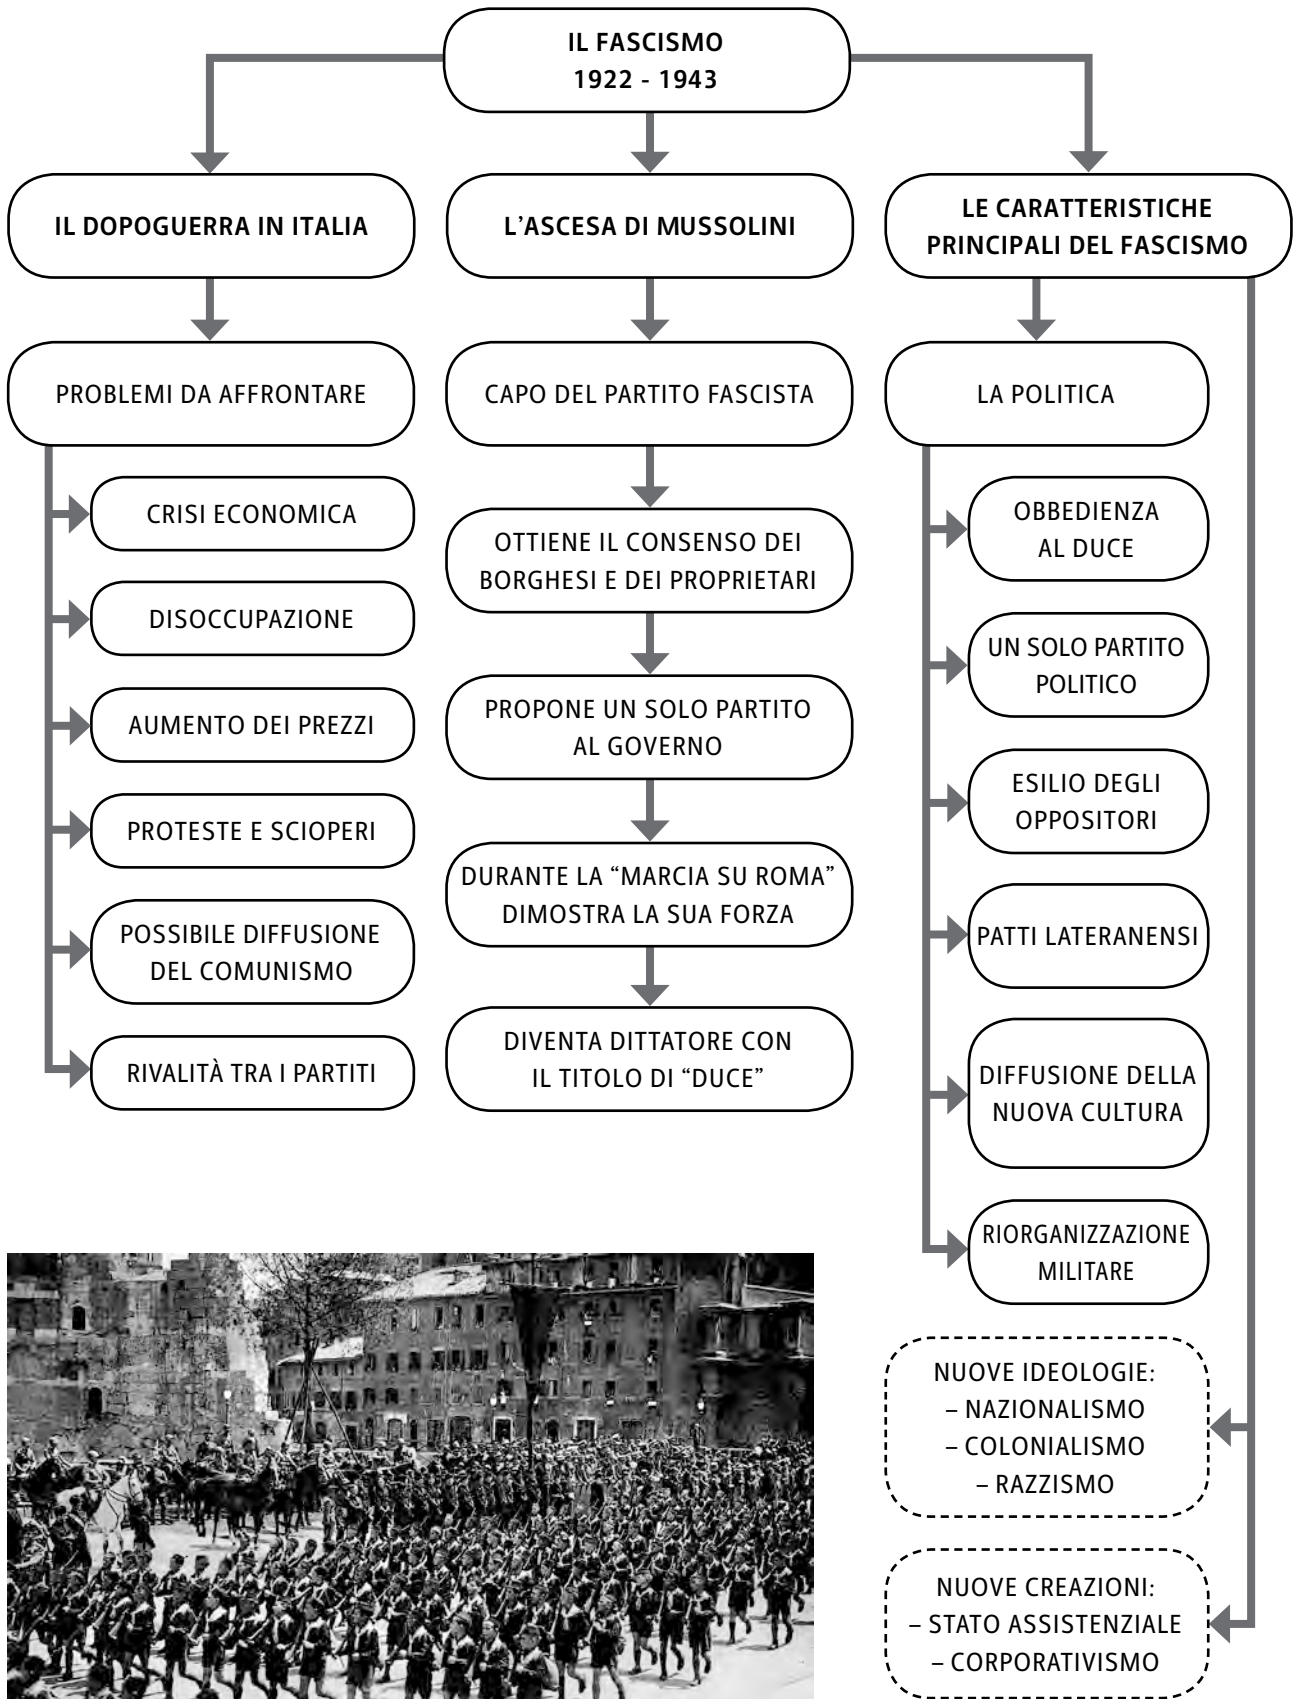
IL FASCISMO
1922 - 1943

IL DOPOGUERRA IN ITALIA

PROBLEMI DA AFFRONTARE

CRISI ECONOMICA

DISOCCUPAZIONE

AUMENTO DEI PREZZI

PROTESTE E SCIOPERI

POSSIBILE DIFFUSIONE DEL COMUNISMO

RIVALITÀ TRA I PARTITI

L'ASCESA DI MUSSOLINI

CAPO DEL PARTITO FASCISTA

OTTIENE IL CONSENSO DEI BORGHESI E DEI PROPRIETARI

PROPONE UN SOLO PARTITO AL GOVERNO

DURANTE LA "MARCIA SU ROMA" DIMOSTRA LA SUA FORZA

DIVENTA DITTATORE CON IL TITOLO DI "DUCE"

LE CARATTERISTICHE PRINCIPALI DEL FASCISMO

LA POLITICA

OBBEDIENZA AL DUCE

UN SOLO PARTITO POLITICO

ESILIO DEGLI OPPOSITORI

PATTI LATERANENSI

DIFFUSIONE DELLA NUOVA CULTURA

RIORGANIZZAZIONE MILITARE

NUOVE IDEOLOGIE:
– NAZIONALISMO
– COLONIALISMO
– RAZZISMO

NUOVE CREAZIONI:
– STATO ASSISTENZIALE
– CORPORATIVISMO